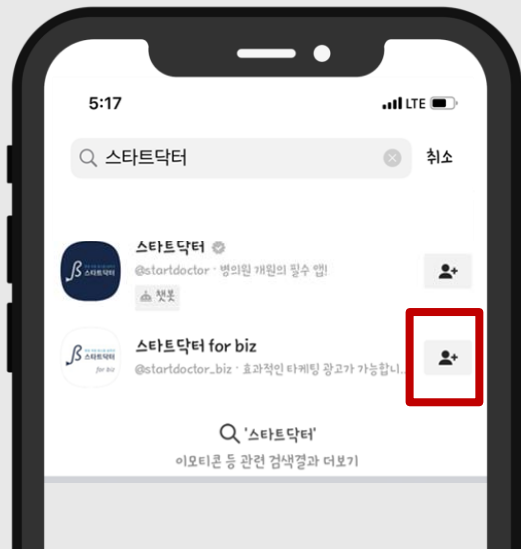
5:17

LTE

스타트닥터

취소

스타트닥터

@startdoctor · 병의원 개원의 필수 앱!

챗봇

스타트닥터

스타트닥터 for biz

@startdoctor_biz · 효과적인 타케팅 광고가 가능합니...

스타트닥터

for biz

'스타트닥터'

이모티콘 등 관련 검색결과 더보기